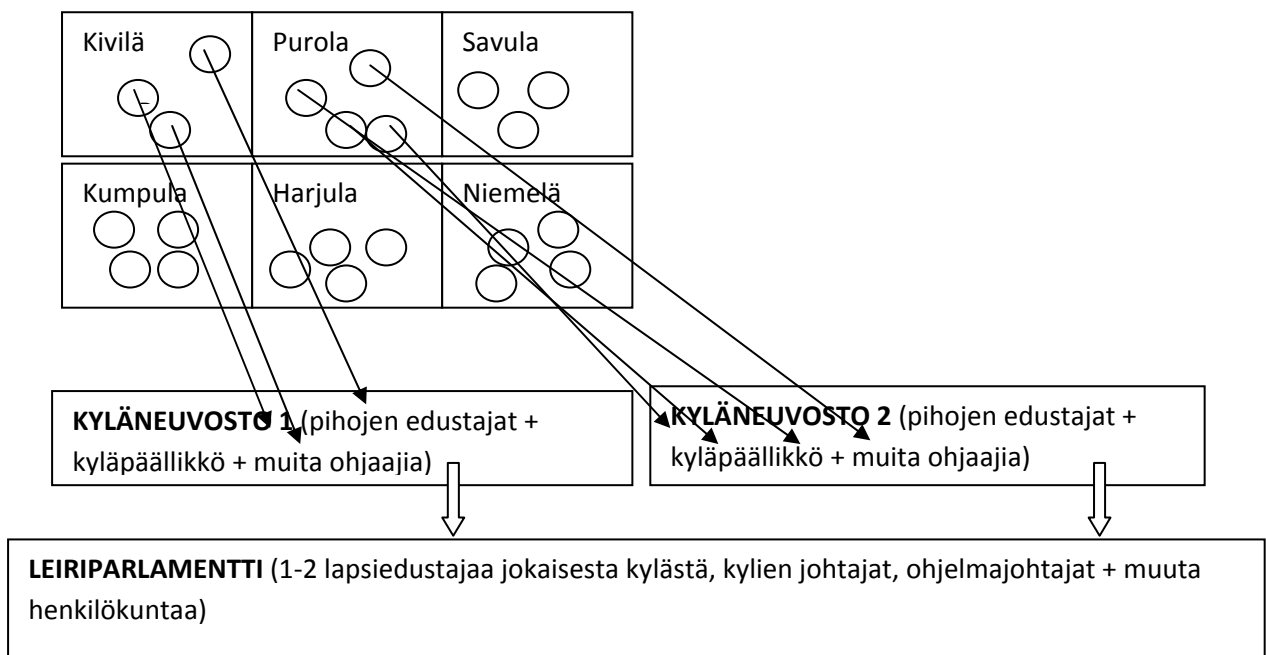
Kivilä

Purola

Savula

Kumpula

Harjula

Niemelä

**KYLÄNEUVOSTO 1** (pihojen edustajat + kyläpäällikkö + muita ohjaajia)

**KYLÄNEUVOSTO 2** (pihojen edustajat + kyläpäällikkö + muita ohjaajia)

**LEIRIPARLAMENTTI** (1-2 lapsiedustajaa jokaisesta kylästä, kylien johtajat, ohjelmajohtajat + muuta henkilökuntaa)